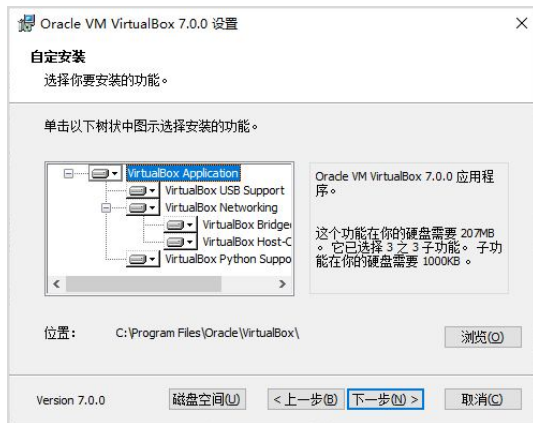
Oracle VM VirtualBox 7.0.0 设置

自定安装
选择你要安装的功能。

单击以下树状中图示选择安装的功能。

VirtualBox Application
VirtualBox USB Support
VirtualBox Networking
VirtualBox Bridge
VirtualBox Host-C
VirtualBox Python Suppo

Oracle VM VirtualBox 7.0.0 应用程序。

这个功能在你的硬盘需要 207MB 。它已选择 3 之 3 子功能。子功能在你的硬盘需要 1000KB 。

位置： C:\Program Files\Oracle\VirtualBox\

浏览(O)

Version 7.0.0 磁盘空间(U) <上一步(B) 下一步(N) > 取消(C)